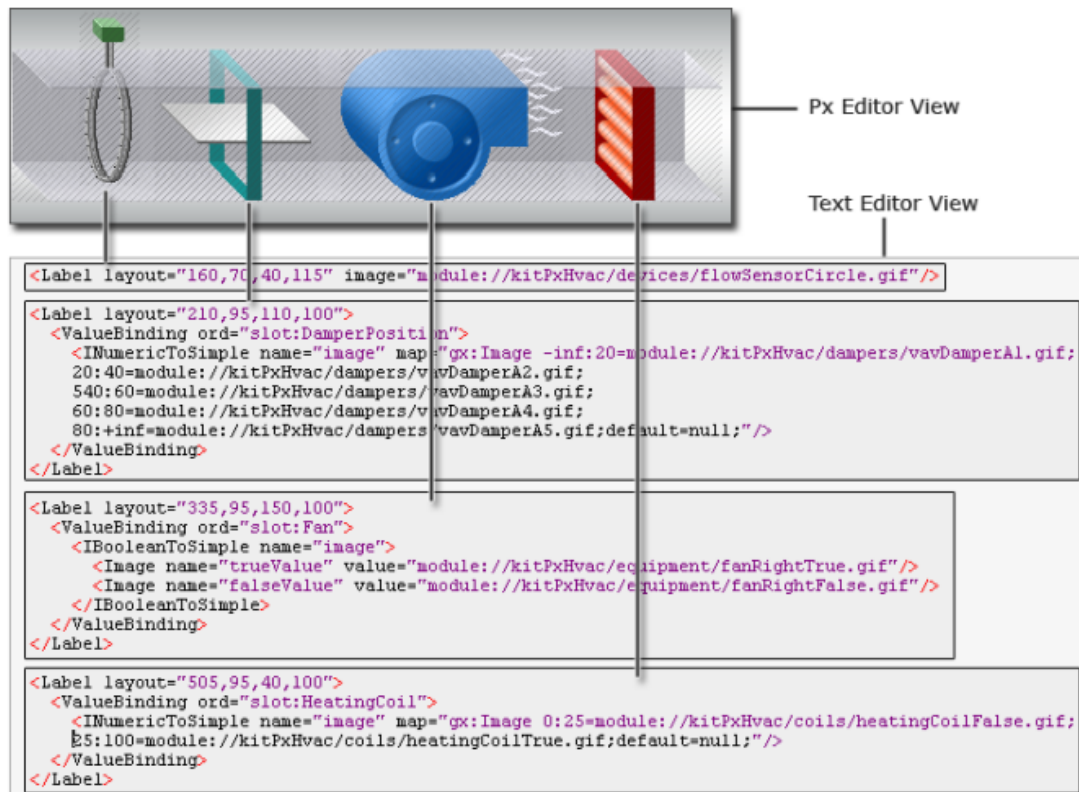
Px Editor View

Text Editor View

<Label layout="160,70,40,115" image="module://kitPxHvac/devices/flowSensorCircle.gif"/>

<Label layout="210,95,110,100">
<ValueBinding ord="slot:DamperPosition">
<INumericToSimple name="image" map="gx:Image -inf:20=module://kitPxHvac/dampers/vavDamperA1.gif;
20:40=module://kitPxHvac/dampers/vavDamperA2.gif;
540:60=module://kitPxHvac/dampers/vavDamperA3.gif;
60:80=module://kitPxHvac/dampers/vavDamperA4.gif;
80:+inf=module://kitPxHvac/dampers/vavDamperA5.gif;default=null;"/>
</ValueBinding>
</Label>

<Label layout="335,95,150,100">
<ValueBinding ord="slot:Fan">
<IBooleanToSimple name="image">
<Image name="trueValue" value="module://kitPxHvac/equipment/fanRightTrue.gif"/>
<Image name="falseValue" value="module://kitPxHvac/equipment/fanRightFalse.gif"/>
</IBooleanToSimple>
</ValueBinding>
</Label>

<Label layout="505,95,40,100">
<ValueBinding ord="slot:HeatingCoil">
<INumericToSimple name="image" map="gx:Image 0:25=module://kitPxHvac/coils/heatingCoilFalse.gif;
25:100=module://kitPxHvac/coils/heatingCoilTrue.gif;default=null;"/>
</ValueBinding>
</Label>